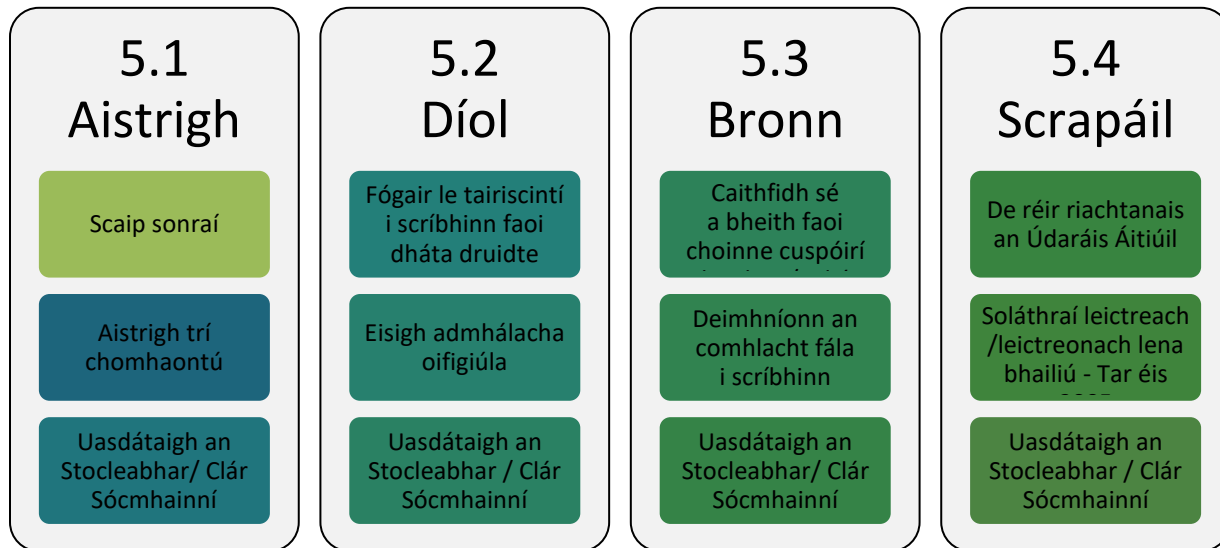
5.1
Aistrigh

Scaip sonraí

Aistrigh trí chomhaontú

Uasdátaigh an Stocleabhar/ Clár Sócmhainní

5.2
Díol

Fógair le tairiscintí i scríbhinn faoi dháta druidte

Eisigh admhálacha oifigiúla

Uasdátaigh an Stocleabhar / Clár Sócmhainní

5.3
Bronn

Caithfidh sé a bheith faoi choinne cuspóirí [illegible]

Deimhníonn an comhlacht fála i scríbhinn

Uasdátaigh an Stocleabhar/ Clár Sócmhainní

5.4
Scrapáil

De réir riachtanais an Údaráis Áitiúil

Soláthraí leictreach /leictreonach lena bhailiú - Tar éis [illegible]

Uasdátaigh an Stocleabhar / Clár Sócmhainní